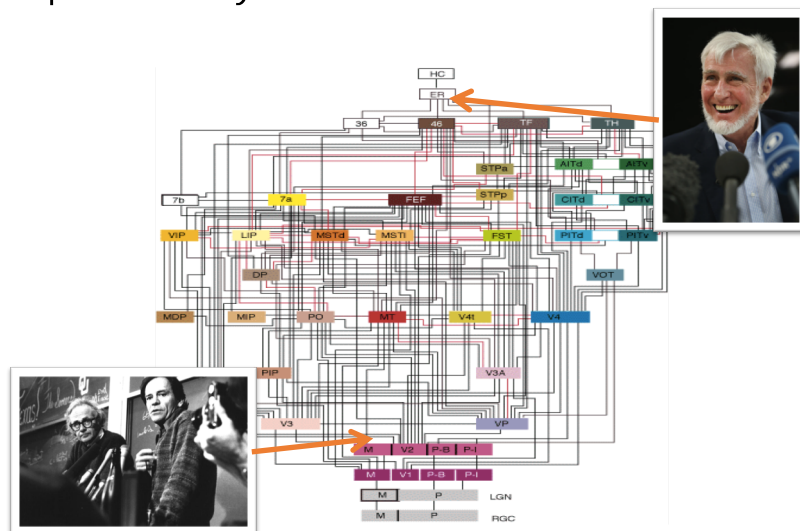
HC

ER

36

46

TF

TH

STPa

AITd

AITv

STPp

7b

7a

FEF

CITd

CITv

VIP

LIP

MSTd

MSTl

FST

PITd

PITv

DP

VOT

MDP

MIP

PO

MT

V4t

V4

PIP

V3A

V3

VP

M

V2

P-B

P-I

M

V1

P-B

P-I

M

P

LGN

M

P

RGC